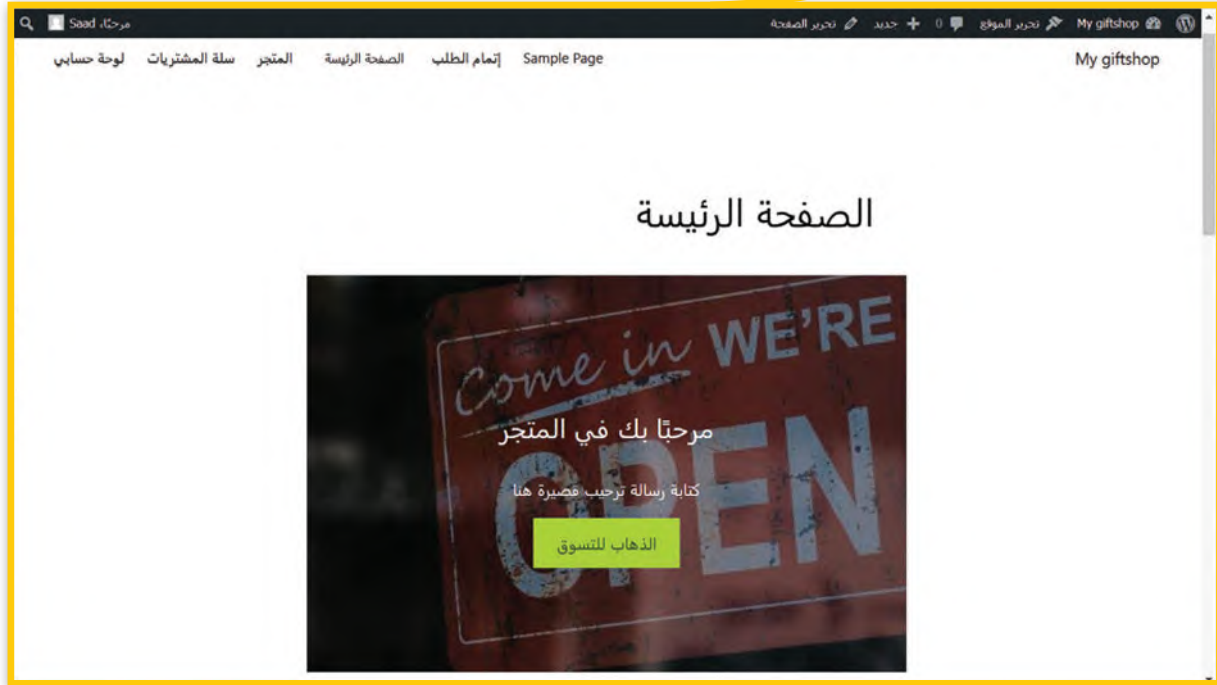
My giftshop تحرير الموقع 0 جديد تحرير الصفحة
مرحبًا، Saad

My giftshop
Sample Page إتمام الطلب الصفحة الرئيسة المتجر سلة المشتريات لوحة حسابي

الصفحة الرئيسة

Come in WE'RE OPEN

مرحبًا بك في المتجر

كتابة رسالة ترحيب قصيرة هنا

الذهاب للتسوق